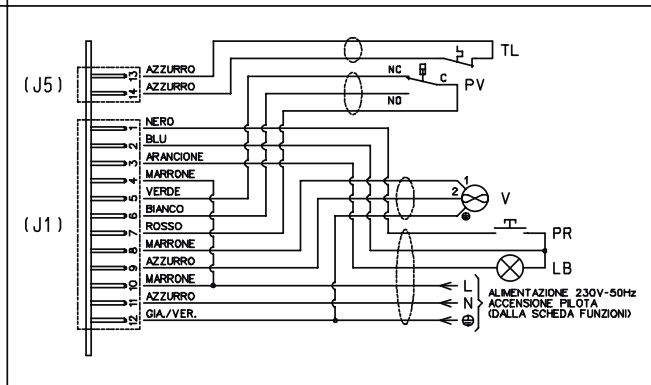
(J5)
13 AZZURRO
14 AZZURRO

TL
NC
C
PV
NO

(J1)
1 NERO
2 BLU
3 ARANCIONE
4 MARRONE
5 VERDE
6 BIANCO
7 ROSSO
8 MARRONE
9 AZZURRO
10 MARRONE
11 AZZURRO
12 GIA./VER.

1
2
V
PR
LB

L
N
ALIMENTAZIONE 230V-50Hz
ACCENSIONE PILOTA
(DALLA SCHEDA FUNZIONI)